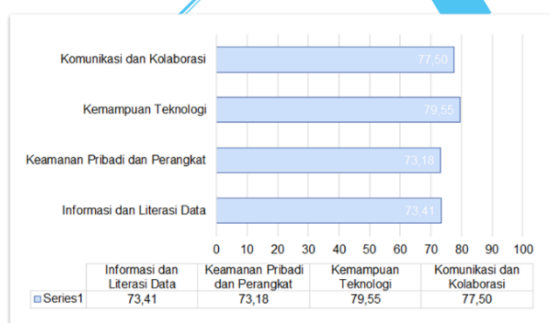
Komunikasi dan Kolaborasi

77,50

Kemampuan Teknologi

79,55

Keamanan Pribadi dan Perangkat

73,18

Informasi dan Literasi Data

73,41

0 10 20 30 40 50 60 70 80 90 100

| | Informasi dan Literasi Data | Keamanan Pribadi dan Perangkat | Kemampuan Teknologi | Komunikasi dan Kolaborasi |
|---|---|---|---|---|
| Series1 | 73,41 | 73,18 | 79,55 | 77,50 |